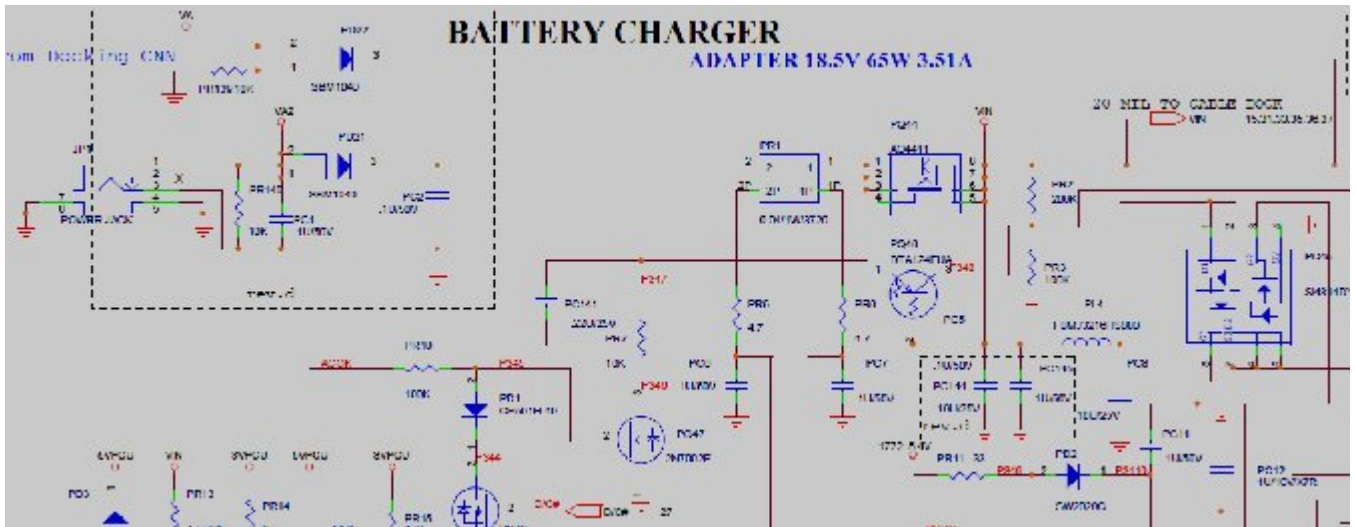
BATTERY CHARGER

ADAPTER 18.5V 65W 3.51A

rom Docking CNN

20 MIL TO CABLE DOCK

VIN

POWER JACK

SBV1040

PR1

PQ10

PQ40

PR6

4.7

PR2

100K

PR3

100K

PL1

PD1

PQ47

PD3

PR11

PR12

PR13

PR14

PR15

PC41

PC1

PC2

PC3

PC7

PC44

PC11

PC12

ACIN

VIN

3VPCU

5VPCU